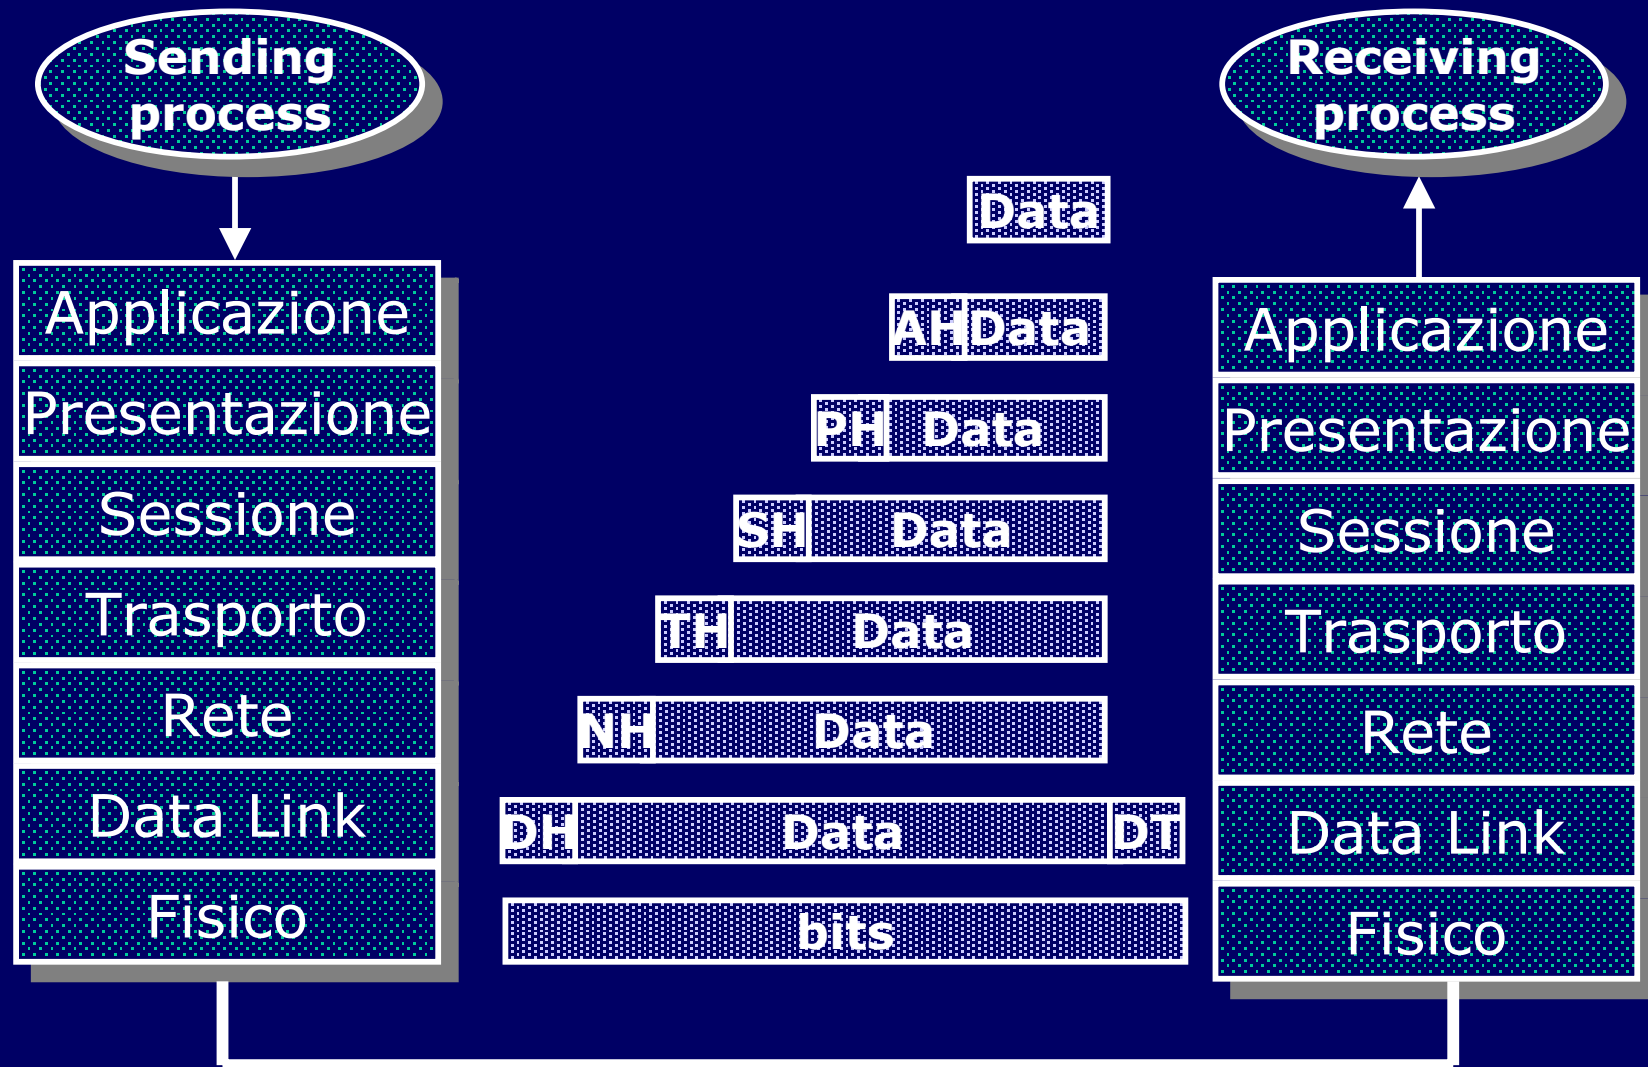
Sending process

Receiving process

Applicazione
Presentazione
Sessione
Trasporto
Rete
Data Link
Fisico

Data
AH Data
PH Data
SH Data
TH Data
NH Data
DH Data DT
bits

Applicazione
Presentazione
Sessione
Trasporto
Rete
Data Link
Fisico